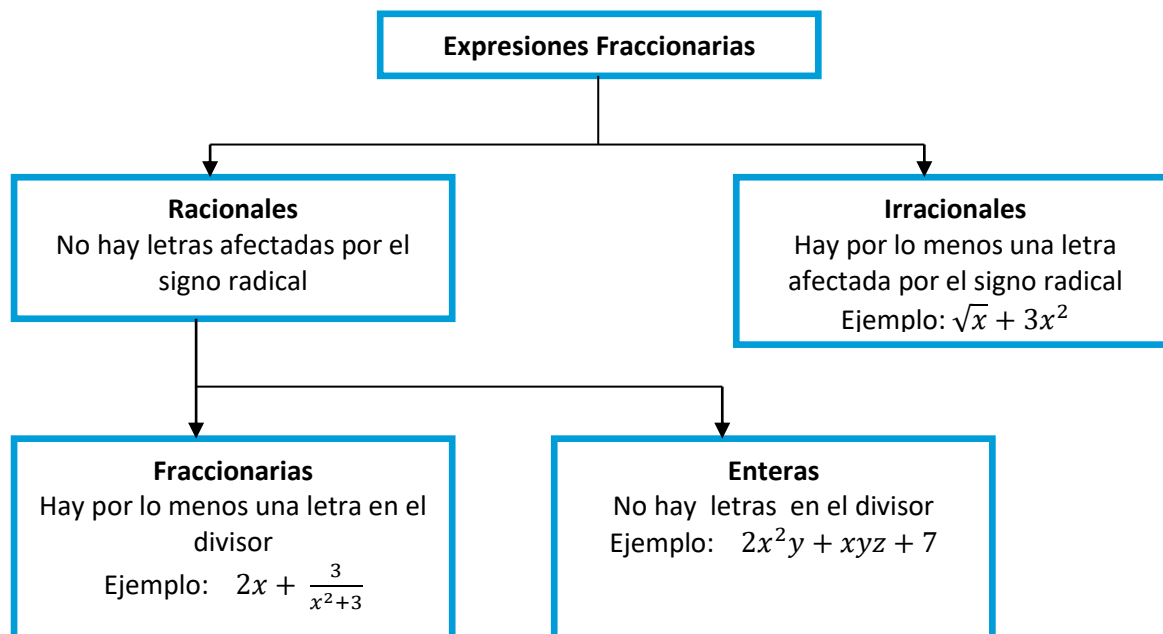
Expresiones Fraccionarias

Racionales
No hay letras afectadas por el signo radical

Irracionales
Hay por lo menos una letra afectada por el signo radical
Ejemplo: $\sqrt{x} + 3x^2$

Fraccionarias
Hay por lo menos una letra en el divisor
Ejemplo: $2x + \frac{3}{x^2+3}$

Enteras
No hay letras en el divisor
Ejemplo: $2x^2y + xyz + 7$